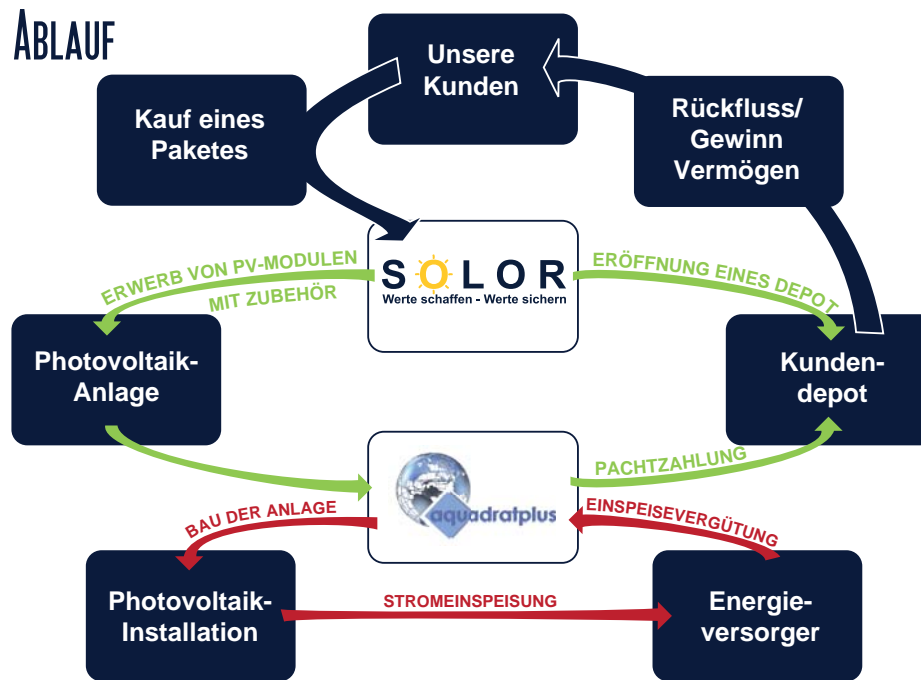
Ablauf

Unsere Kunden

Kauf eines Paketes

Rückfluss/ Gewinn Vermögen

SOLOR
Werte schaffen - Werte sichern

ERWERB VON PV-MODULEN MIT ZUBEHÖR

ERÖFFNUNG EINES DEPOT

Photovoltaik-Anlage

Kunden-depot

aquadratplus

PACHTZAHLUNG

BAU DER ANLAGE

EINSPEISEVERGÜTUNG

Photovoltaik-Installation

STROMEINSPEISUNG

Energie-versorger